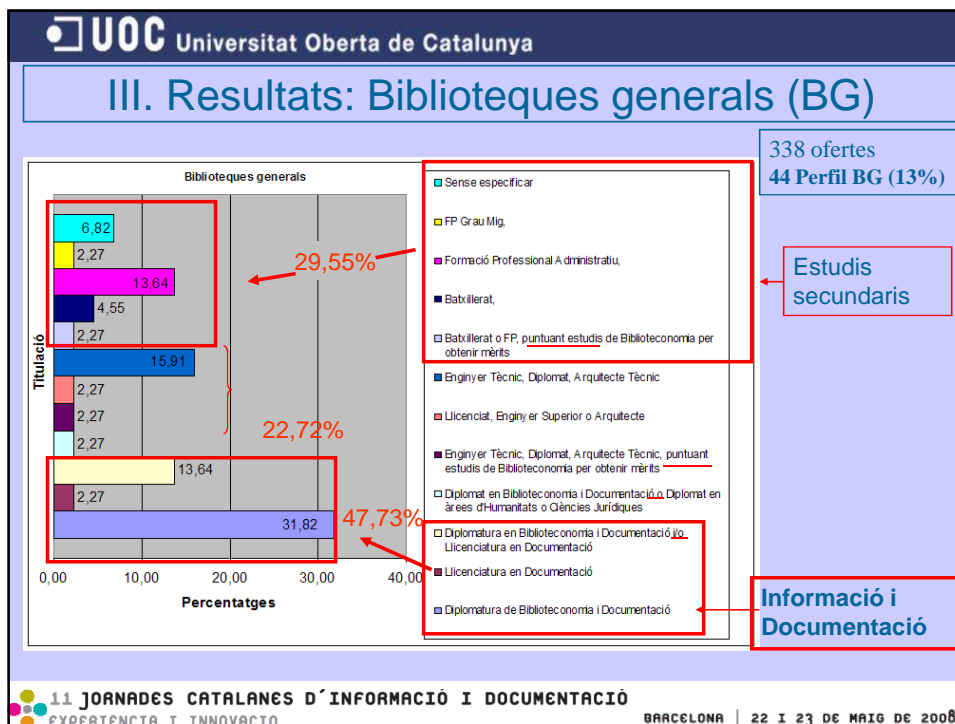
UOC Universitat Oberta de Catalunya

III. Resultats: Biblioteques generals (BG)

338 ofertes
44 Perfil BG (13%)

Biblioteques generals

Titulació

6,82
2,27
13,64
4,55
2,27
15,91
2,27
2,27
2,27
13,64
2,27
31,82

29,55%
22,72%
47,73%

0,00 10,00 20,00 30,00 40,00
Percentatges

Sense especificar
FP Grau Mig,
Formació Professional Administratiu,
Batxillerat,
Batxillerat o FP, puntuant estudis de Biblioteconomia per obtenir mèrits
Enginyer Tècnic, Diplomat, Arquitecte Tècnic
Llicenciat, Enginyer Superior o Arquitecte
Enginyer Tècnic, Diplomat, Arquitecte Tècnic, puntuant estudis de Biblioteconomia per obtenir mèrits
Diplomat en Biblioteconomia i Documentació o Diplomat en àrees d'Humanitats o Ciències Jurídiques
Diplomatura en Biblioteconomia i Documentació i/o Llicenciatura en Documentació
Llicenciatura en Documentació
Diplomatura de Biblioteconomia i Documentació

Estudis secundaris

Informació i Documentació

11 JORNADES CATALANES D'INFORMACIÓ I DOCUMENTACIÓ
EXPERIÈNCIA I INNOVACIÓ

BARCELONA | 22 I 23 DE MAIG DE 2008